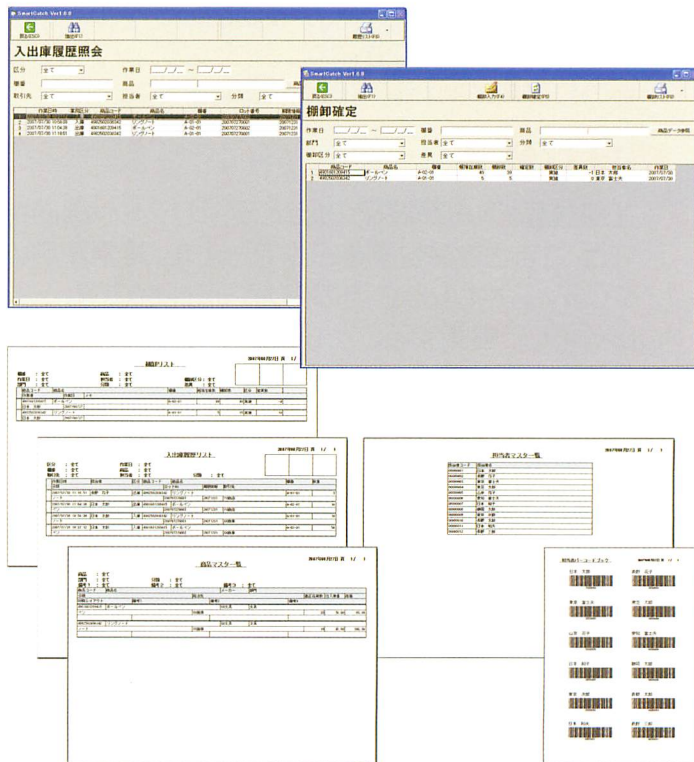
SmartCatch Ver1.0.0

入出庫履歴照会

区分 全て 作業日 ~
棚番 商品
取引先 全て 担当者 全て 分類 全て

SmartCatch Ver1.0.0

棚卸確定

作業日 ~ 棚番 商品 商品データ参照
部門 全て 担当者 全て 分類 全て
棚卸区分 全て 差異 全て

| | 商品コード | 商品名 | 棚番 | 帳簿在庫数 | 棚卸数 | 確定数 | 棚卸区分 | 差異数 | 担当者名 | 作業日 |
|---|---|---|---|---|---|---|---|---|---|---|
| 1 | 4007601209415 | ボールペン | A-02-01 | 45 | 29 | | 実施 | -1 | 日本 太郎 | 2007/07/30 |
| 2 | 4007602109342 | リングノート | A-01-01 | 5 | 5 | | 実施 | 0 | 東京 富士夫 | 2007/07/30 |

棚卸リスト

入出庫履歴リスト

担当者マスター一覧

商品マスター一覧

担当者バーコードブック

日本 太郎
東京 富士夫
山手 花子
日本 和子
東京 次郎
日本 和夫